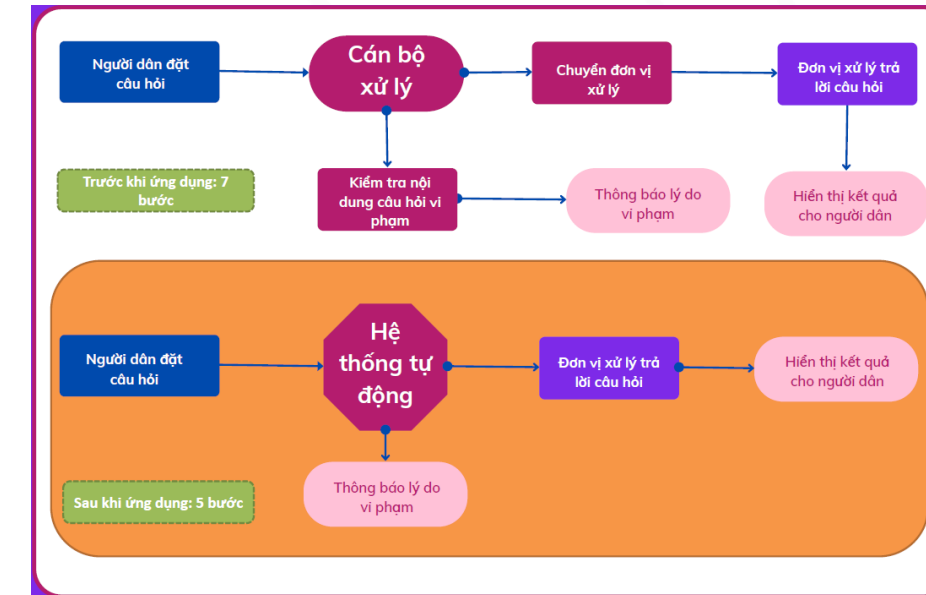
Người dân đặt câu hỏi

Cán bộ xử lý

Chuyển đơn vị xử lý

Đơn vị xử lý trả lời câu hỏi

Trước khi ứng dụng: 7 bước

Kiểm tra nội dung câu hỏi vi phạm

Thông báo lý do vi phạm

Hiển thị kết quả cho người dân

Người dân đặt câu hỏi

Hệ thống tự động

Đơn vị xử lý trả lời câu hỏi

Hiển thị kết quả cho người dân

Thông báo lý do vi phạm

Sau khi ứng dụng: 5 bước